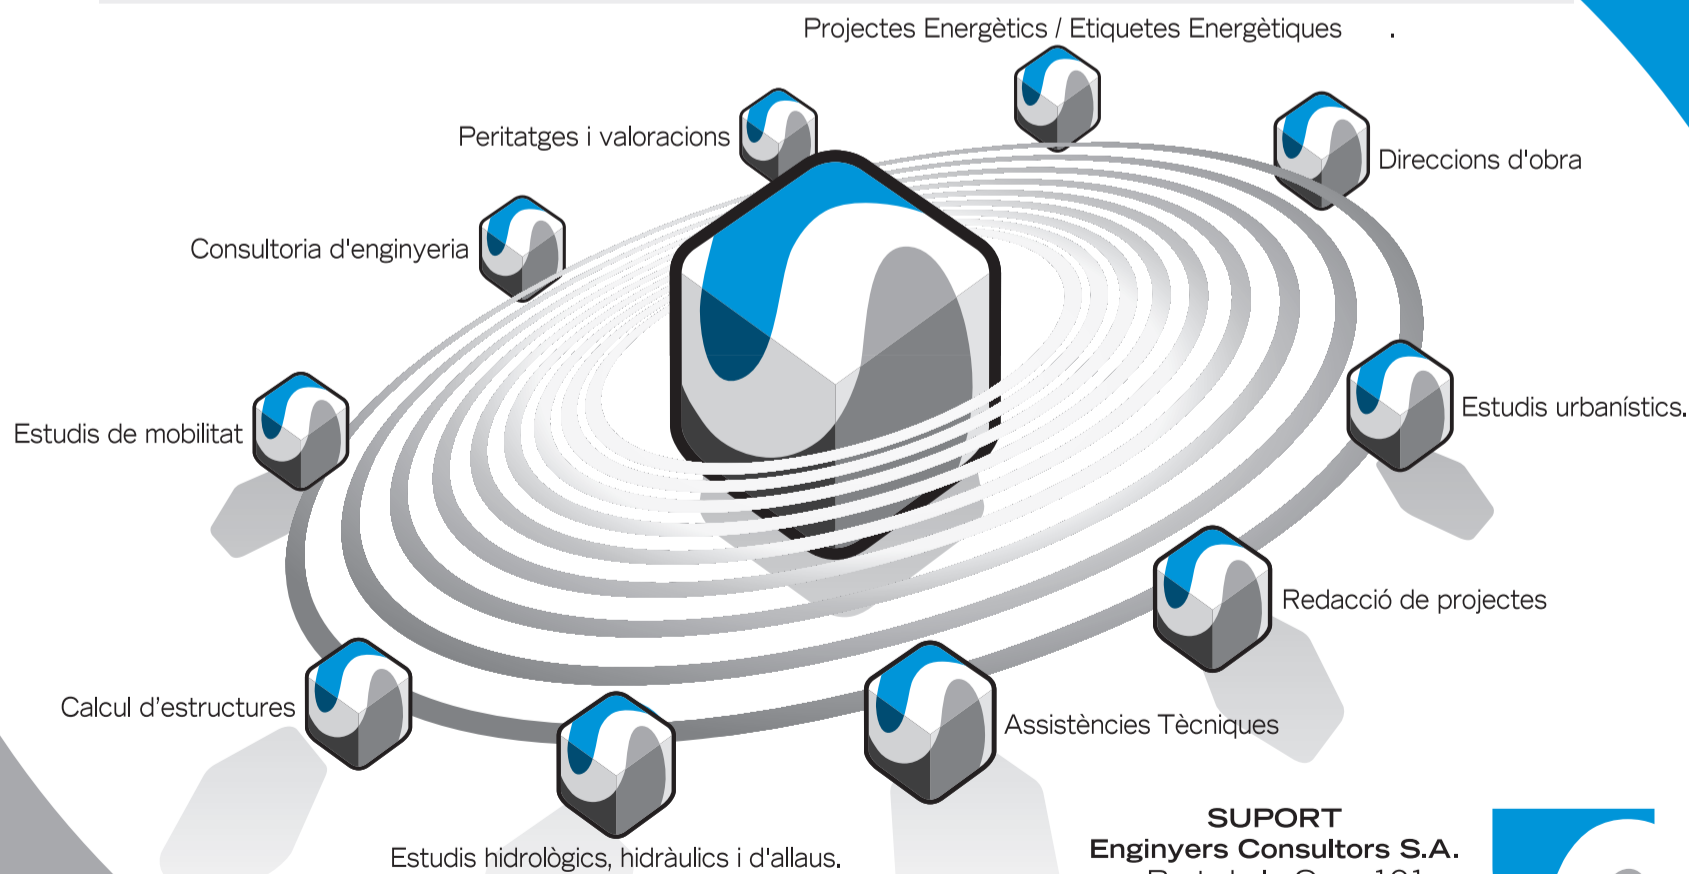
Projectes Energètics / Etiquetes Energètiques .

Peritatges i valoracions

Direccions d'obra

Consultoria d'enginyeria

Estudis de mobilitat

Estudis urbanístics.

Redacció de projectes

Calcul d'estructures

Assistències Tècniques

Estudis hidrològics, hidràulics i d'allaus.

SUPORT
Enginyers Consultors S.A.
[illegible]